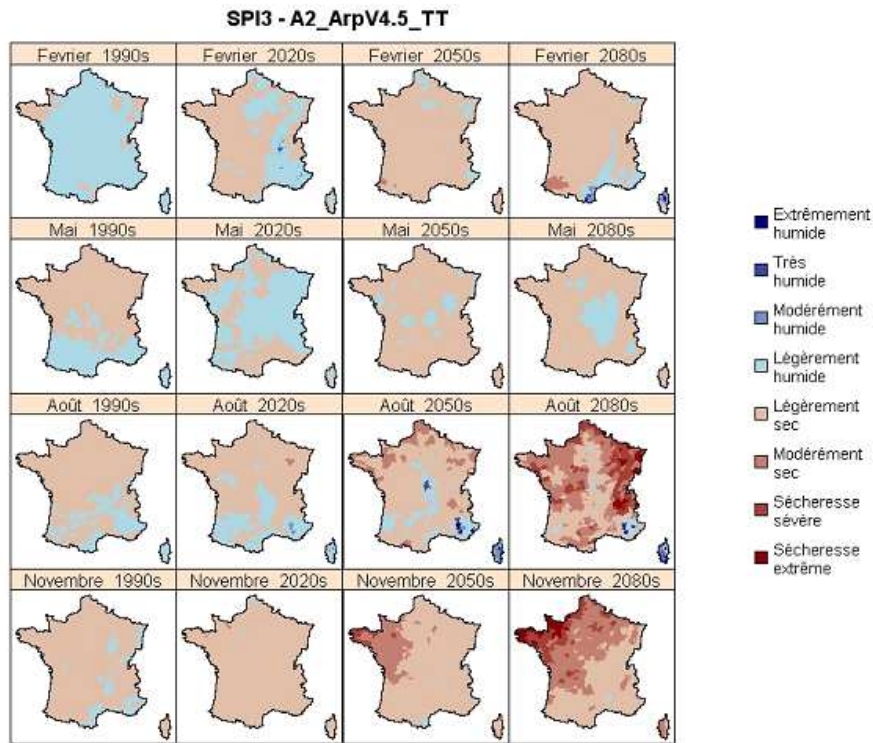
SPI3 - A2_ArpV4.5_TT

Fevrier 1990s

Fevrier 2020s

Fevrier 2050s

Fevrier 2080s

Mai 1990s

Mai 2020s

Mai 2050s

Mai 2080s

Août 1990s

Août 2020s

Août 2050s

Août 2080s

Novembre 1990s

Novembre 2020s

Novembre 2050s

Novembre 2080s

Extrêmement humide

Très humide

Modérément humide

Légèrement humide

Légèrement sec

Modérément sec

Sécheresse sévère

Sécheresse extrême